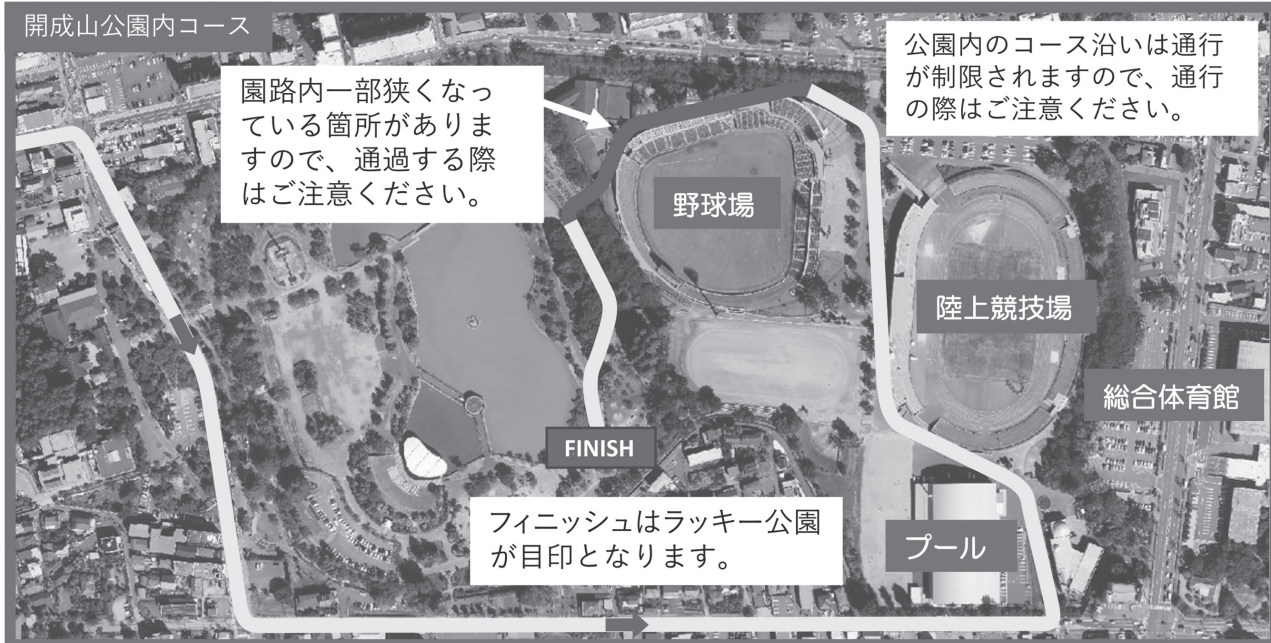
開成山公園内コース

園路内一部狭くなっている箇所がありますので、通過する際はご注意ください。

公園内のコース沿いは通行が制限されますので、通行の際はご注意ください。

野球場

陸上競技場

総合体育館

FINISH

フィニッシュはラッキー公園が目印となります。

プール